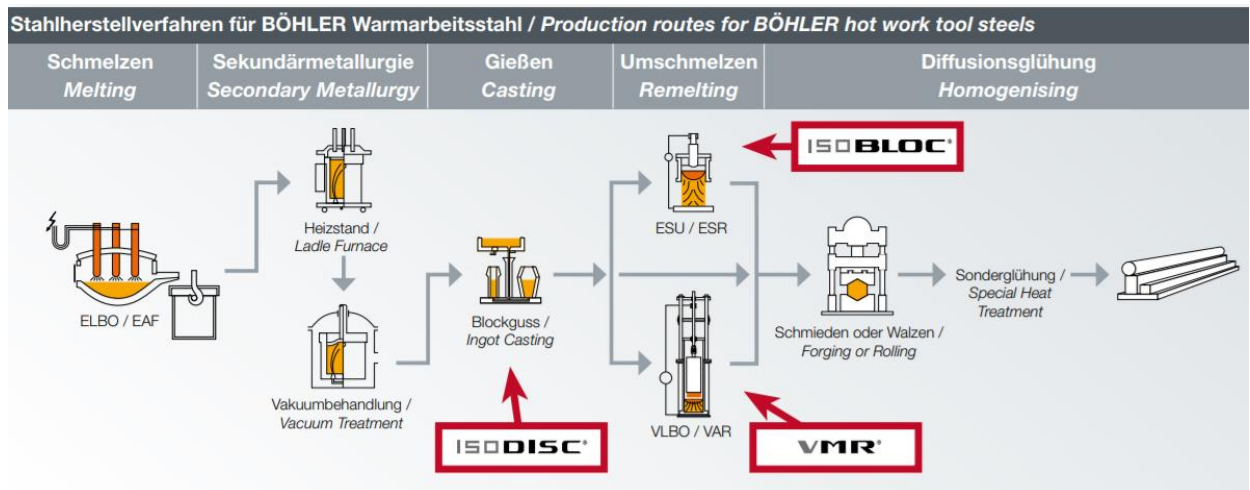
Stahlherstellverfahren für BÖHLER Warmarbeitsstahl / *Production routes for BÖHLER hot work tool steels*

| Schmelzen *Melting* | Sekundärmetallurgie *Secondary Metallurgy* | Gießen *Casting* | Umschmelzen *Remelting* | Diffusionsglühung *Homogenising* |
|---|---|---|---|---|

ELBO / EAF

Heizstand / *Ladle Furnace*

Vakuumbehandlung / *Vacuum Treatment*

Blockguss / *Ingot Casting*

ISODISC®

ESU / ESR

ISOBLOC®

VLBO / VAR

VMR®

Schmieden oder Walzen / *Forging or Rolling*

Sonderglühung / *Special Heat Treatment*